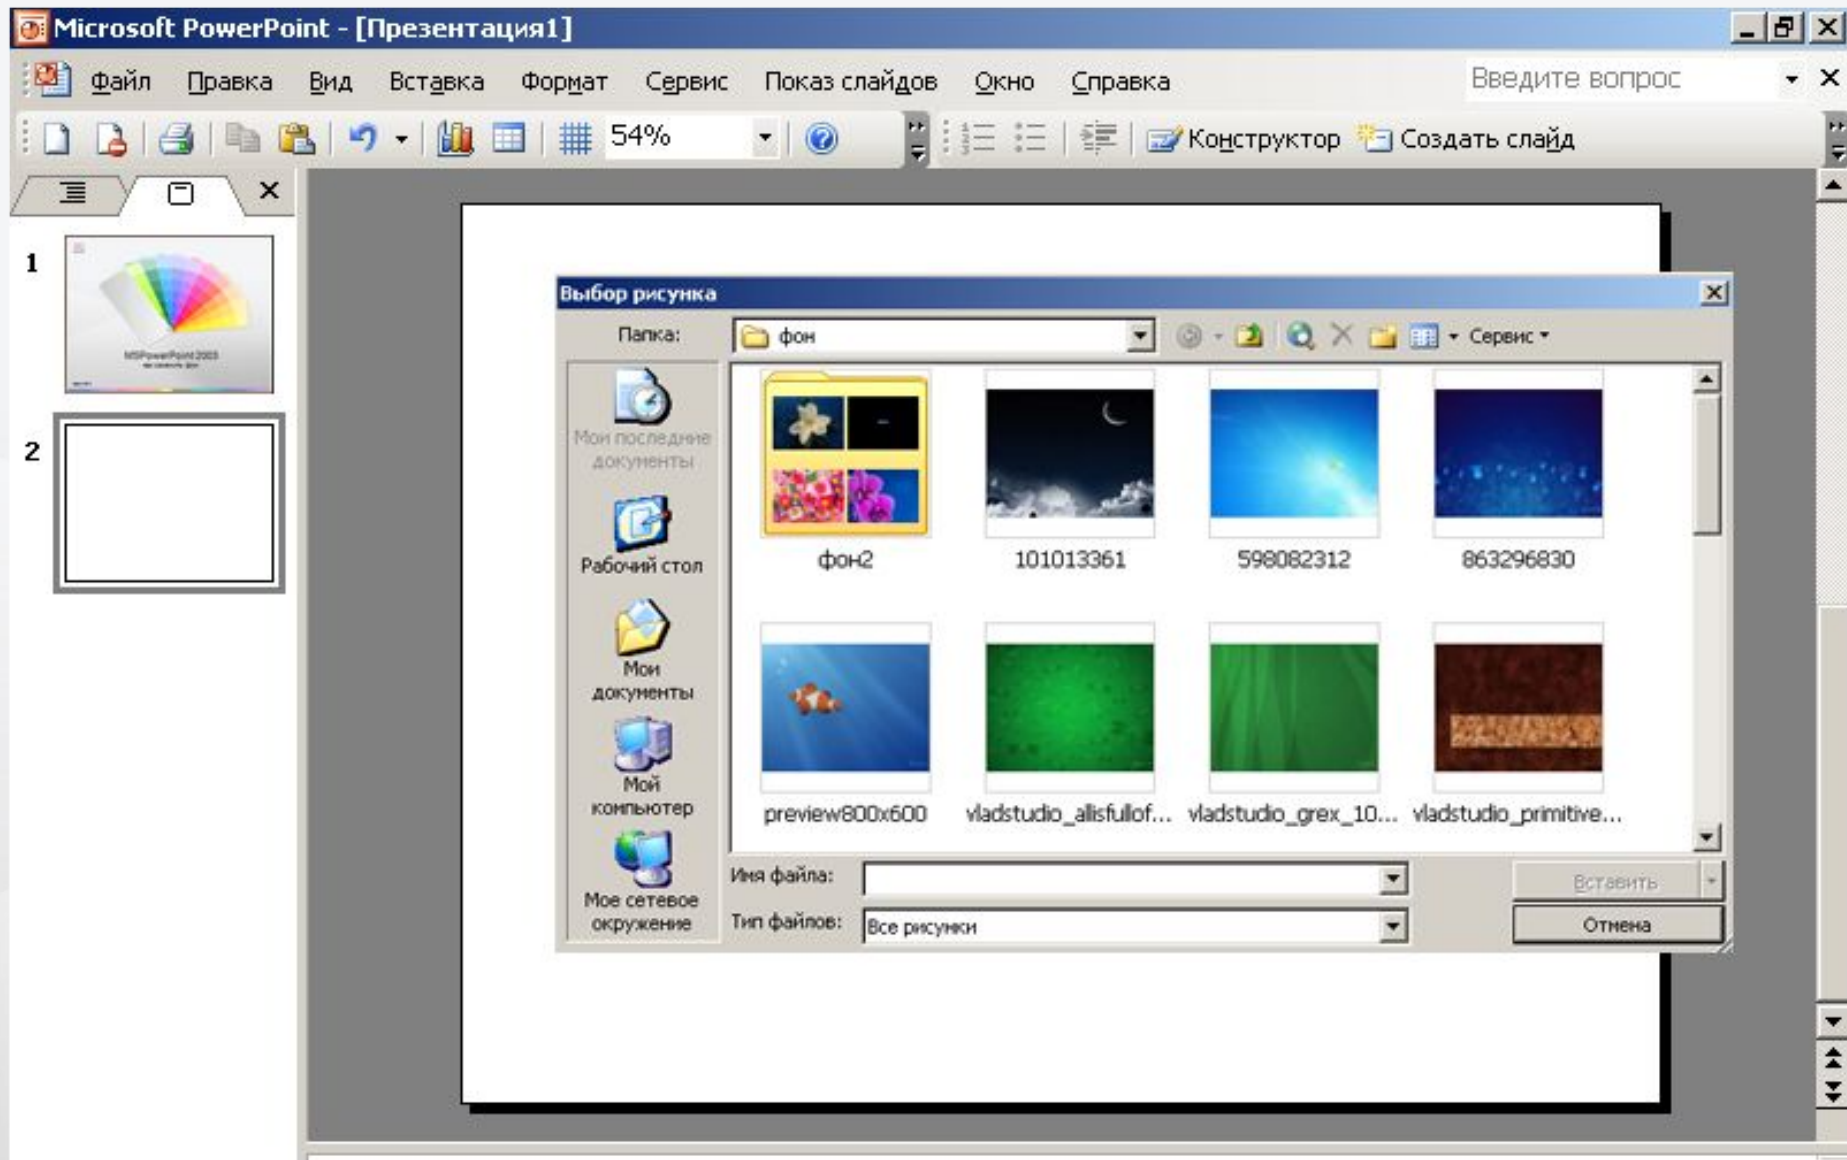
Microsoft PowerPoint - [Презентация1]

Файл Правка Вид Вставка Формат Сервис Показ слайдов Окно Справка

Введите вопрос

54%

Конструктор Создать слайд

1

MSPowerPoint 2003

2

Выбор рисунка

Папка: фон

Сервис

Мои последние документы

Рабочий стол

Мои документы

Мой компьютер

Мое сетевое окружение

фон2

101013361

598082312

863296830

preview800x600

vladstudio_allisfullof...

vladstudio_grex_10...

vladstudio_primitive...

Имя файла:

Тип файлов: Все рисунки

Вставить

Отмена